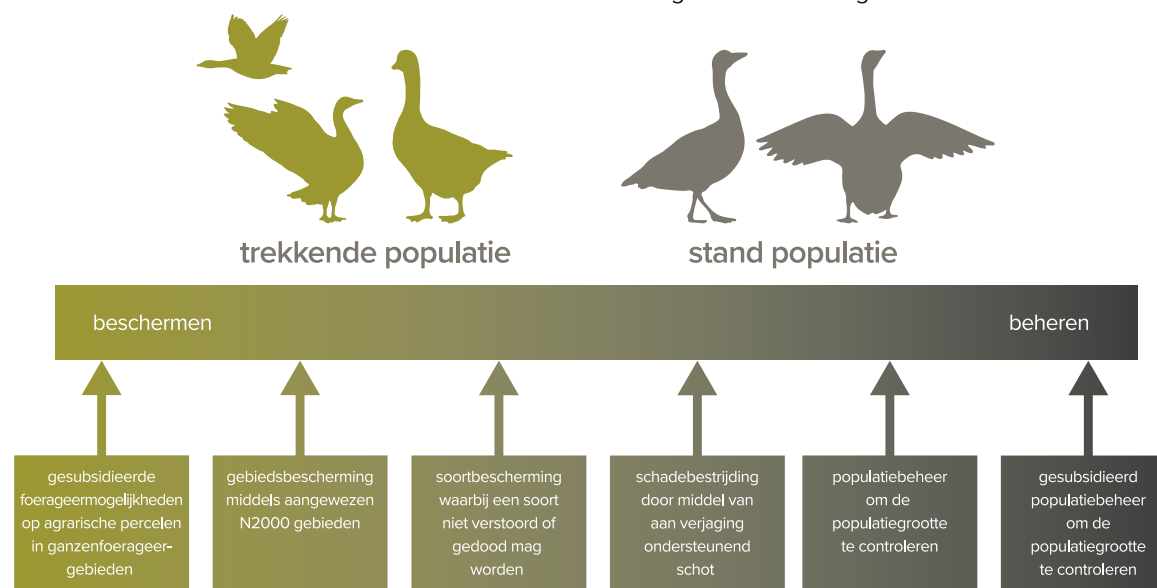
trekkende populatie

stand populatie

beschermen

beheren

gesubsidieerde foerageermogelijkheden op agrarische percelen in ganzenfoerageergebieden

gebiedsbescherming middels aangewezen N2000 gebieden

soortbescherming waarbij een soort niet verstoord of gedood mag worden

schadebestrijding door middel van aan verjaging ondersteunend schot

populatiebeheer om de populatiegrootte te controleren

gesubsidieerd populatiebeheer om de populatiegrootte te controleren